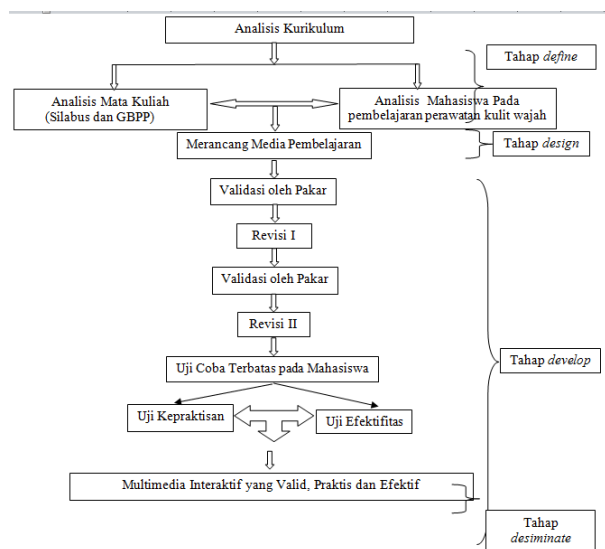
Analisis Kurikulum

Tahap *define*

Analisis Mata Kuliah (Silabus dan GBPP)

Analisis Mahasiswa Pada pembelajaran perawatan kulit wajah

Merancang Media Pembelajaran

Tahap *design*

Validasi oleh Pakar

Revisi I

Validasi oleh Pakar

Revisi II

Uji Coba Terbatas pada Mahasiswa

Tahap *develop*

Uji Kepraktisan

Uji Efektifitas

Multimedia Interaktif yang Valid, Praktis dan Efektif

Tahap *desiminate*